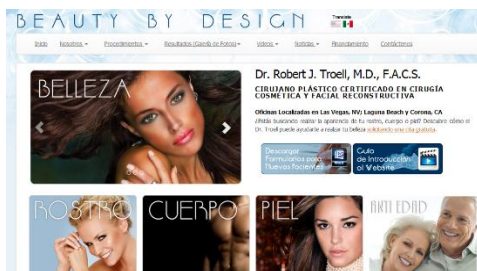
BEAUTY BY DESIGN

Translate

Inicio Nosotros Procedimientos Resultados (Galería de Fotos) Videos Noticias Agendamiento Contáctenos

BELLEZA

Dr. Robert J. Troell, M.D., F.A.C.S.

CIRUJANO PLÁSTICO CERTIFICADO EN CIRUGÍA COSMÉTICA Y FACIAL RECONSTRUCTIVA

Oficinas Localizadas en Las Vegas, NV; Laguna Beach y Corona, CA

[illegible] solicitando una cita gratuita.

Descargar Formularios para Nuevos Pacientes

Guía de Introducción al Website

ROSTRO

CUERPO

PIEL

ARTI EDAD